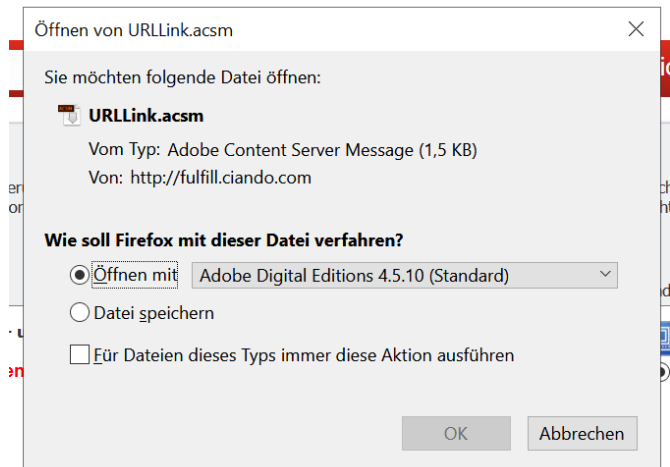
Öffnen von URLLink.acsm

Sie möchten folgende Datei öffnen:

URLLink.acsm

Vom Typ: Adobe Content Server Message (1,5 KB)

Von: http://fulfill.ciando.com

Wie soll Firefox mit dieser Datei verfahren?

Öffnen mit Adobe Digital Editions 4.5.10 (Standard)

Datei speichern

Für Dateien dieses Typs immer diese Aktion ausführen

OK Abbrechen